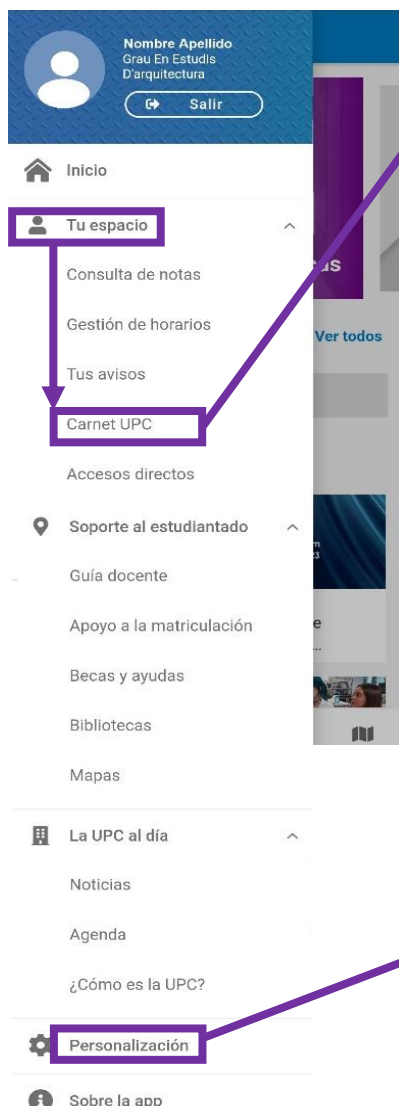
Nombre Apellido
Grau En Estudis D'arquitectura
Salir

Inicio

Tu espacio

Consulta de notas

Gestión de horarios

Tus avisos

Carnet UPC

Accesos directos

Soporte al estudiantado

Guía docente

Apoyo a la matriculación

Becas y ayudas

Bibliotecas

Mapas

La UPC al día

Noticias

Agenda

¿Cómo es la UPC?

Personalización

Sobre la app

Ver todos